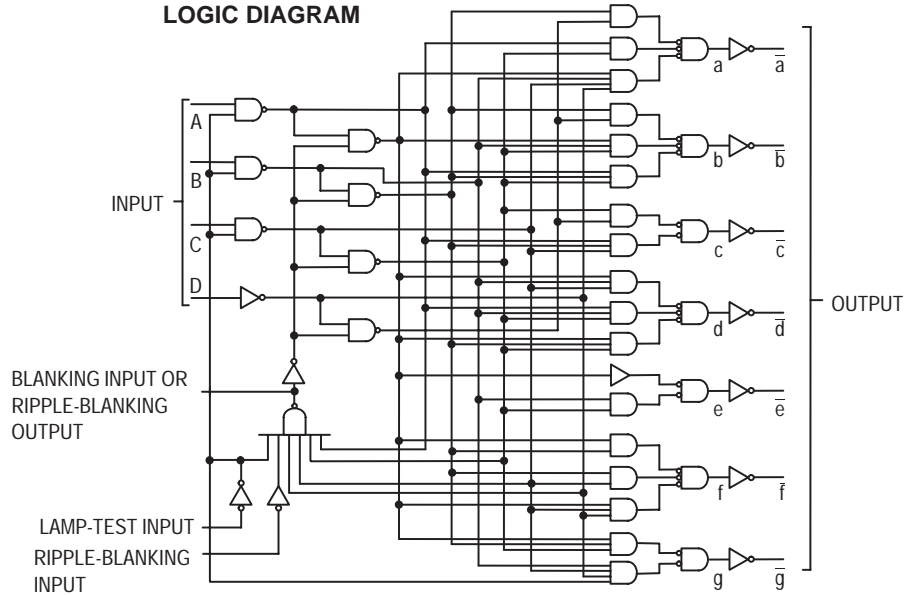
LOGIC DIAGRAM

INPUT

A

B

C

D

BLANKING INPUT OR RIPPLE-BLANKING OUTPUT

LAMP-TEST INPUT

RIPPLE-BLANKING INPUT

a $\overline{a}$

b $\overline{b}$

c $\overline{c}$

d $\overline{d}$

e $\overline{e}$

f $\overline{f}$

g $\overline{g}$

OUTPUT